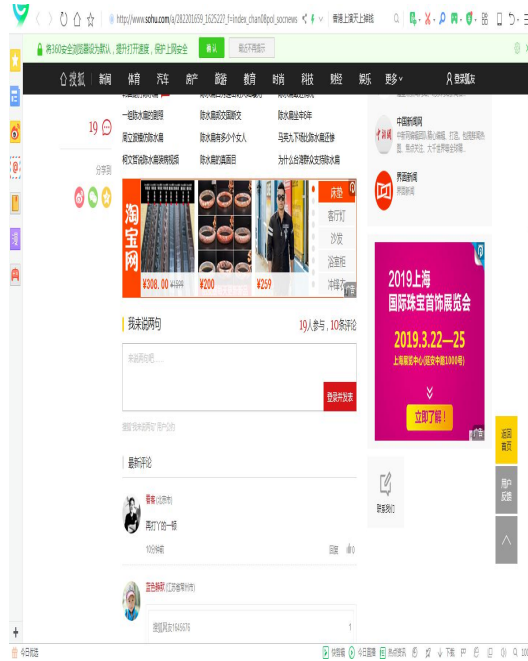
http://www.sohu.com/a/282201659_162522?_f=index_chan08pol_socnews

将360安全浏览器设为默认，提升打开速度，保护上网安全　确认　最近不再提示

搜狐　新闻　体育　汽车　房产　旅游　教育　时尚　科技　财经　娱乐　更多　登录狐友

一组防水漏的图带　防水漏能又漏面的　防水漏这年年
闻立面修防水漏　防水漏有多少个女人　马克九下墙比防水漏迁移
柯文哲说防水漏装修照损　防水漏时真面目　为什么台湾帮欢支持防水漏

19

分享到

淘宝网

¥308.00　¥200　¥259

床垫　衣柜门　沙发　浴室柜　冲锋衣

我来说两句　19人参与，10条评论

来说两句吧……

登录并发表

最新评论

再打丫的一顿

10分钟前　回复

中国新闻网

界面新闻

2019上海国际珠宝首饰展览会

2019.3.22—25

上海展览中心(延安中路1000号)

立即了解！

广告

举报我们

返回首页

用户反馈

今日优选　快剪辑　今日直播　热点资讯　下载